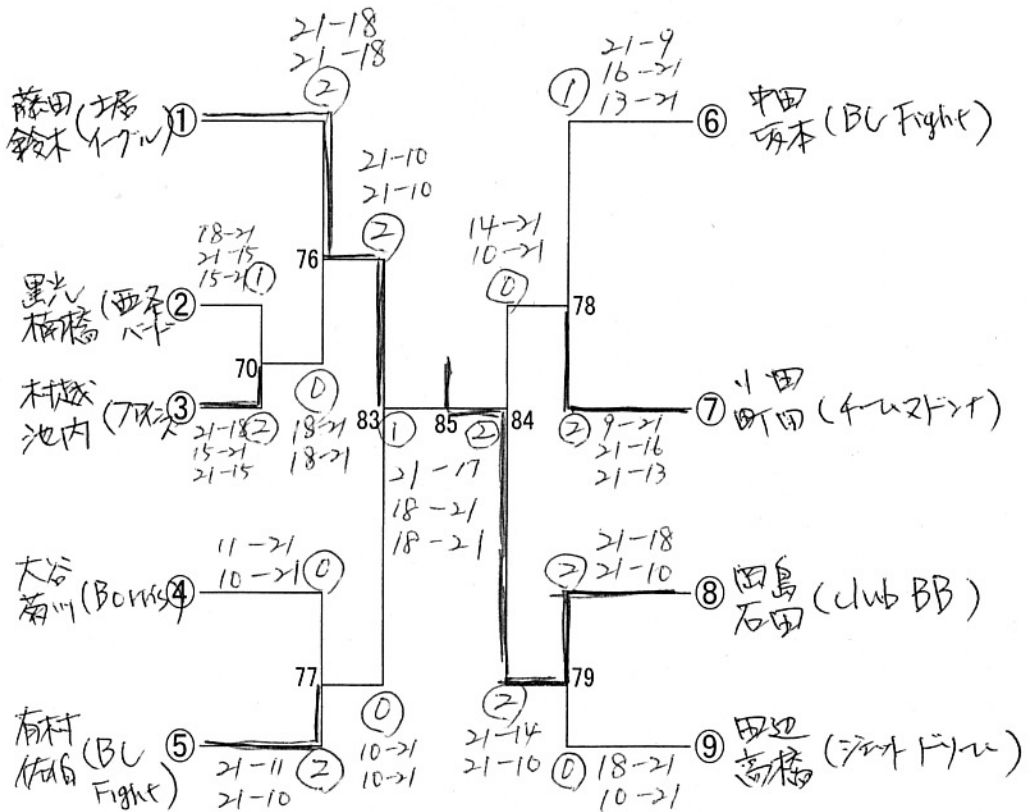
21-18
21-18
②

藤田
鈴木 (土居イーグル) ①

21-10
21-10
②

76

18-21
21-15
15-21 ①

黒光
桶橋 (西条バード) ②

70

村越
池内 (フクオカ) ③

21-18 ②
15-21
21-15

⓪
18-21
18-21

83 ①

85 ②

21-17
18-21
18-21

大谷
菊川 (Bonks) ④

11-21
10-21 ⓪

77

有村
佐伯 (BL Fight) ⑤

21-11 ②
21-10

⓪
10-21
10-21

①
21-9
16-21
13-21

中田
坂本 (BL Fight) ⑥

14-21
10-21
⓪

78

84

② 9-21
21-16
21-13

小田
町田 (チームマドンナ) ⑦

21-18
② 21-10

田島
石田 (club BB) ⑧

79

②
21-14
21-10

⓪ 18-21
10-21

田辺
高橋 (ジェットドリーム) ⑨